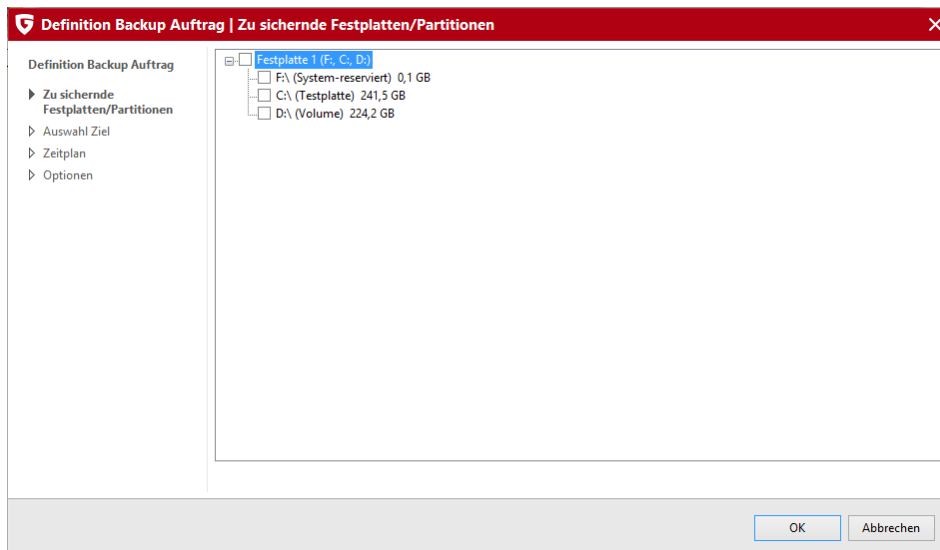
Definition Backup Auftrag | Zu sichernde Festplatten/Partitionen

Definition Backup Auftrag

Zu sichernde Festplatten/Partitionen

Auswahl Ziel

Zeitplan

Optionen

Festplatte 1 (F:, C:, D:)

F:\ (System-reserviert) 0,1 GB

C:\ (Testplatte) 241,5 GB

D:\ (Volume) 224,2 GB

OK

Abbrechen